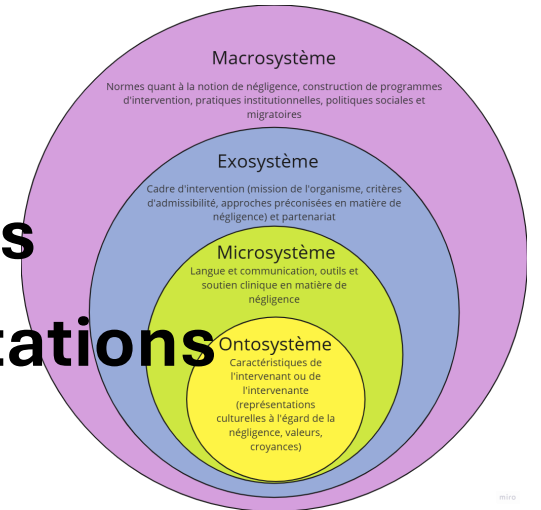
Macrosystème

Normes quant à la notion de négligence, construction de programmes d'intervention, pratiques institutionnelles, politiques sociales et migratoires

Exosystème

Cadre d'intervention (mission de l'organisme, critères d'admissibilité, approches préconisées en matière de négligence) et partenariat

s

Microsystème

Langue et communication, outils et soutien clinique en matière de négligence

cations

Ontosystème

Caractéristiques de l'intervenant ou de l'intervenante (représentations culturelles à l'égard de la négligence, valeurs, croyances)

miro